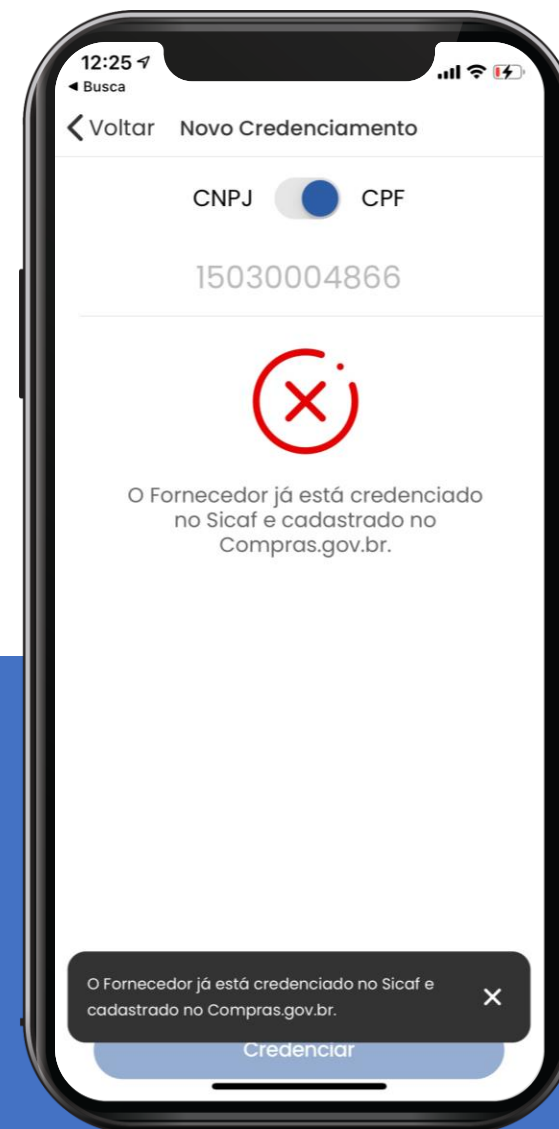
12:25
◀ Busca

Voltar Novo Credenciamento

CNPJ CPF

15030004866

O Fornecedor já está credenciado no Sicaf e cadastrado no Compras.gov.br.

O Fornecedor já está credenciado no Sicaf e cadastrado no Compras.gov.br.

×

Credenciar